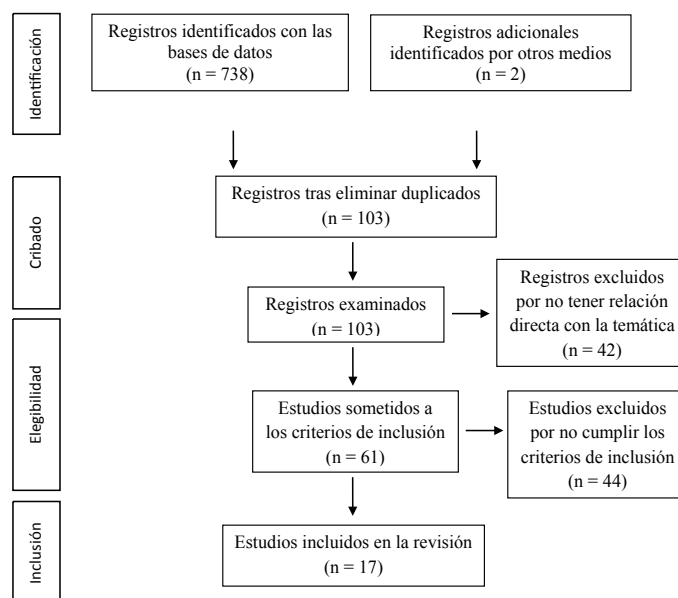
Identificación

Registros identificados con las bases de datos
(n = 738)

Registros adicionales identificados por otros medios
(n = 2)

Cribado

Registros tras eliminar duplicados
(n = 103)

Registros examinados
(n = 103)

Registros excluidos por no tener relación directa con la temática
(n = 42)

Elegibilidad

Estudios sometidos a los criterios de inclusión
(n = 61)

Estudios excluidos por no cumplir los criterios de inclusión
(n = 44)

Inclusión

Estudios incluidos en la revisión
(n = 17)